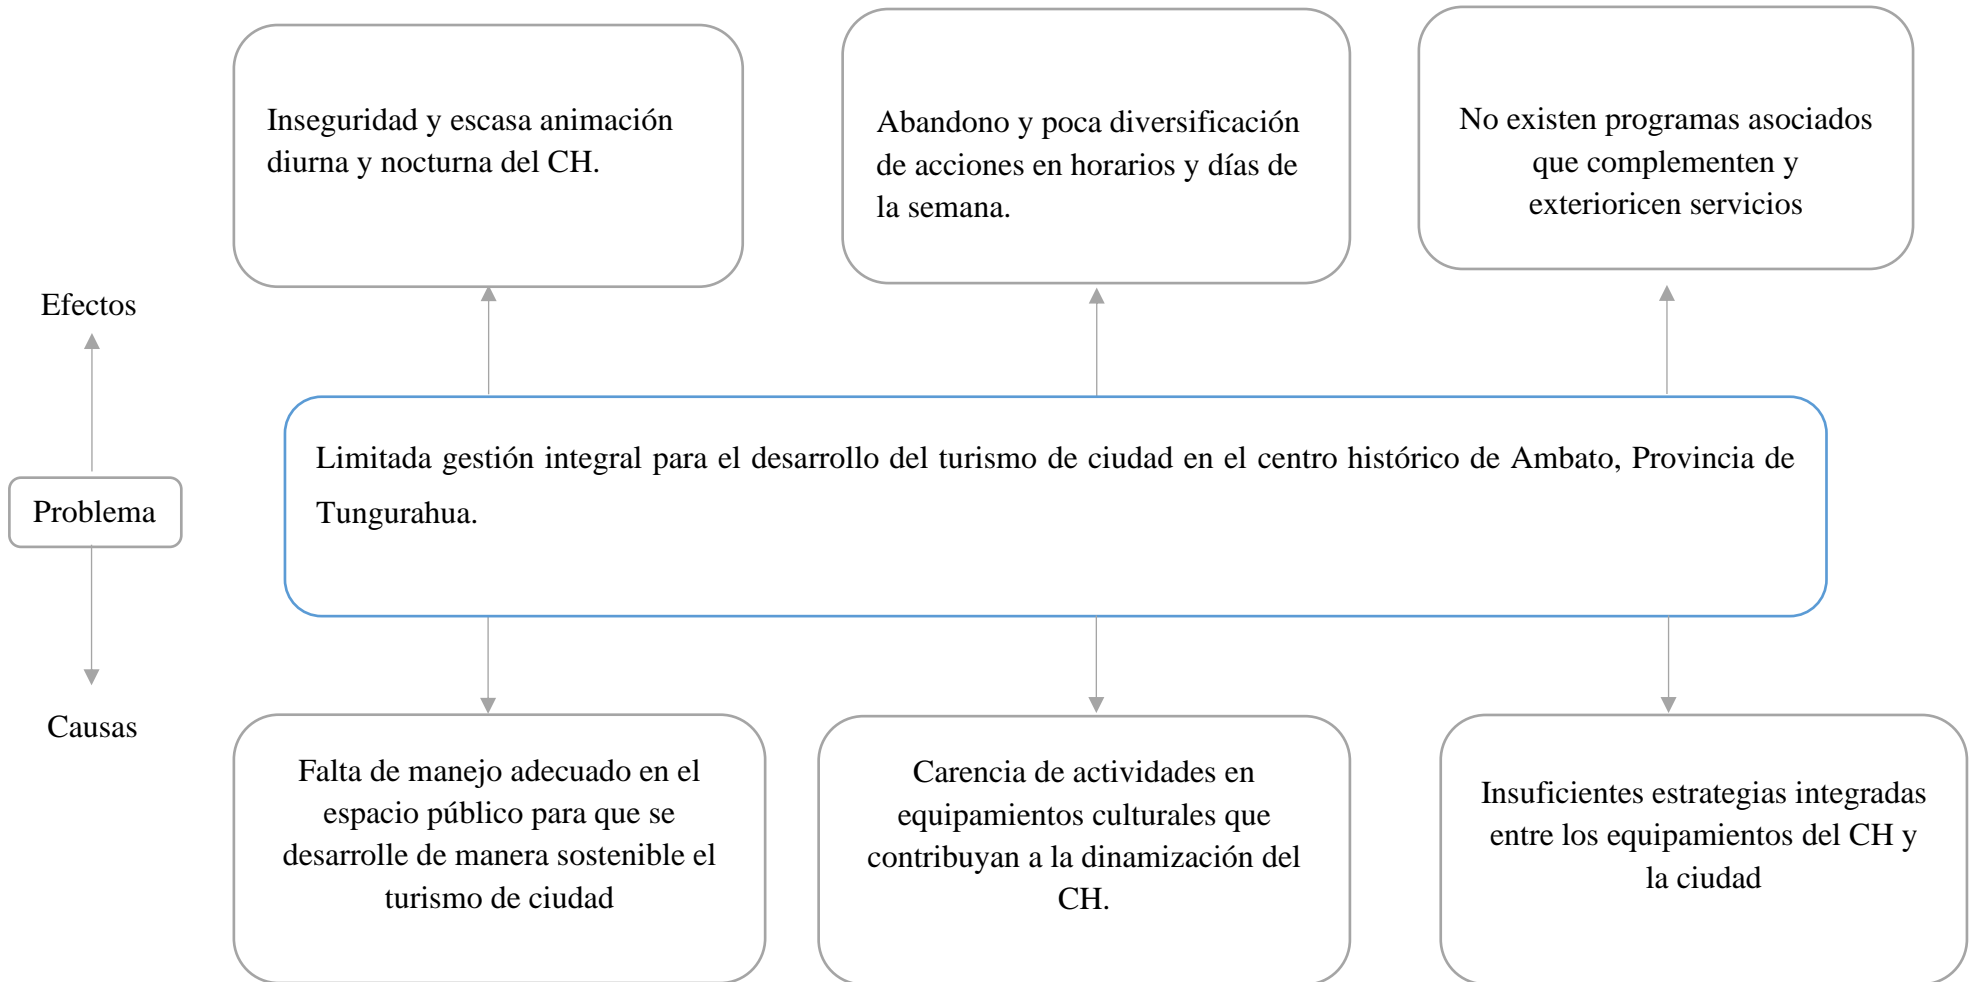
Inseguridad y escasa animación diurna y nocturna del CH.

Abandono y poca diversificación de acciones en horarios y días de la semana.

No existen programas asociados que complementen y exterioricen servicios

Efectos

Problema

Limitada gestión integral para el desarrollo del turismo de ciudad en el centro histórico de Ambato, Provincia de Tungurahua.

Causas

Falta de manejo adecuado en el espacio público para que se desarrolle de manera sostenible el turismo de ciudad

Carencia de actividades en equipamientos culturales que contribuyan a la dinamización del CH.

Insuficientes estrategias integradas entre los equipamientos del CH y la ciudad